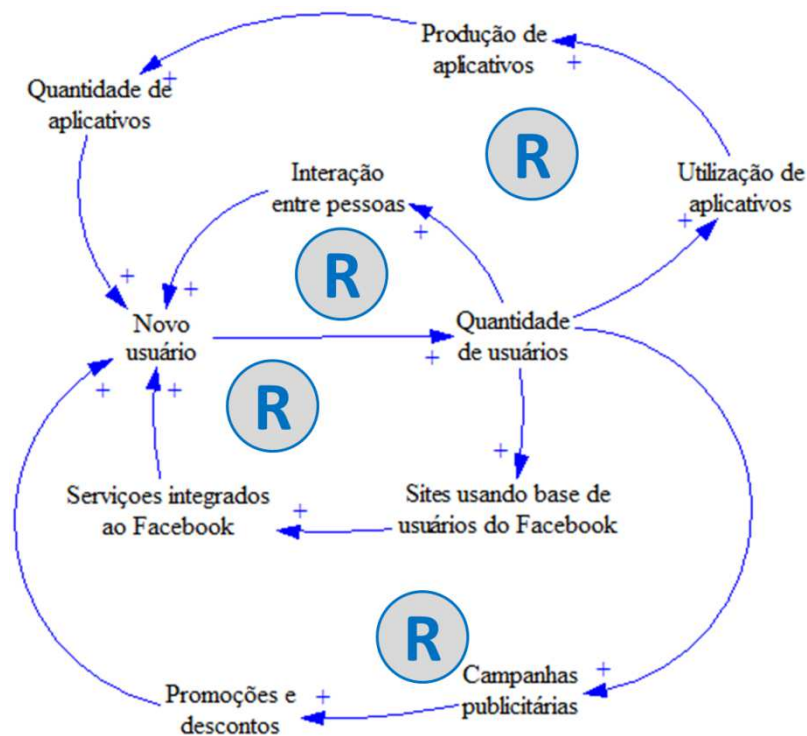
Produção de aplicativos
+
Quantidade de aplicativos
+
R
Utilização de aplicativos
+
Interação entre pessoas
+
R
+
+
Novo usuário
Quantidade de usuários
+
+
+
R
+
Serviços integrados ao Facebook
+
Sites usando base de usuários do Facebook
R
+
Campanhas publicitárias
Promoções e descontos
+